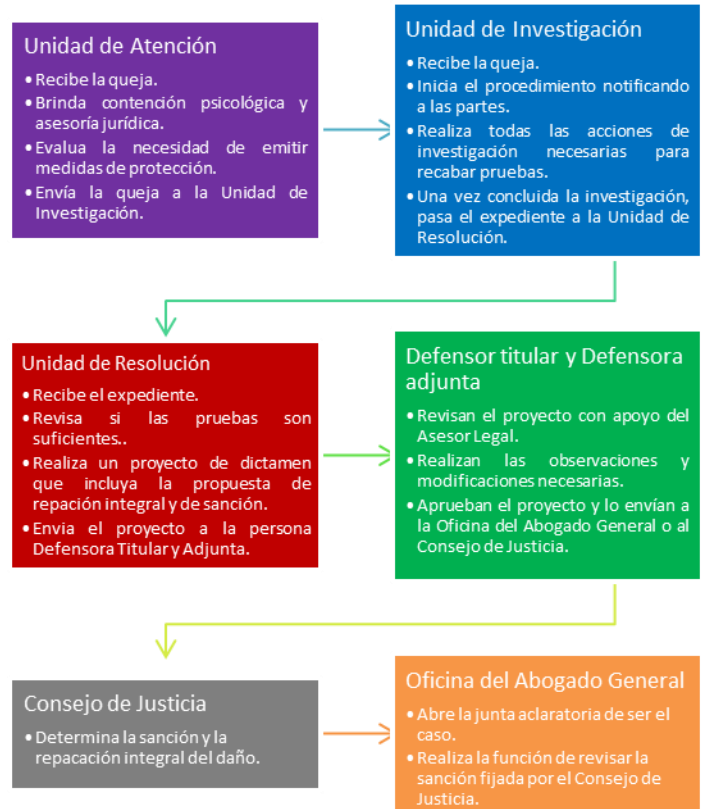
Unidad de Atención

• Recibe la queja.
• Brinda contención psicológica y asesoría jurídica.
• Evalua la necesidad de emitir medidas de protección.
• Envía la queja a la Unidad de Investigación.

Unidad de Investigación

• Recibe la queja.
• Inicia el procedimiento notificando a las partes.
• Realiza todas las acciones de investigación necesarias para recabar pruebas.
• Una vez concluida la investigación, pasa el expediente a la Unidad de Resolución.

Unidad de Resolución

• Recibe el expediente.
• Revisa si las pruebas son suficientes..
• Realiza un proyecto de dictamen que incluya la propuesta de repación integral y de sanción.
• Envia el proyecto a la persona Defensora Titular y Adjunta.

Defensor titular y Defensora adjunta

• Revisan el proyecto con apoyo del Asesor Legal.
• Realizan las observaciones y modificaciones necesarias.
• Aprueban el proyecto y lo envían a la Oficina del Abogado General o al Consejo de Justicia.

Consejo de Justicia

• Determina la sanción y la repacación integral del daño.

Oficina del Abogado General

• Abre la junta aclaratoria de ser el caso.
• Realiza la función de revisar la sanción fijada por el Consejo de Justicia.